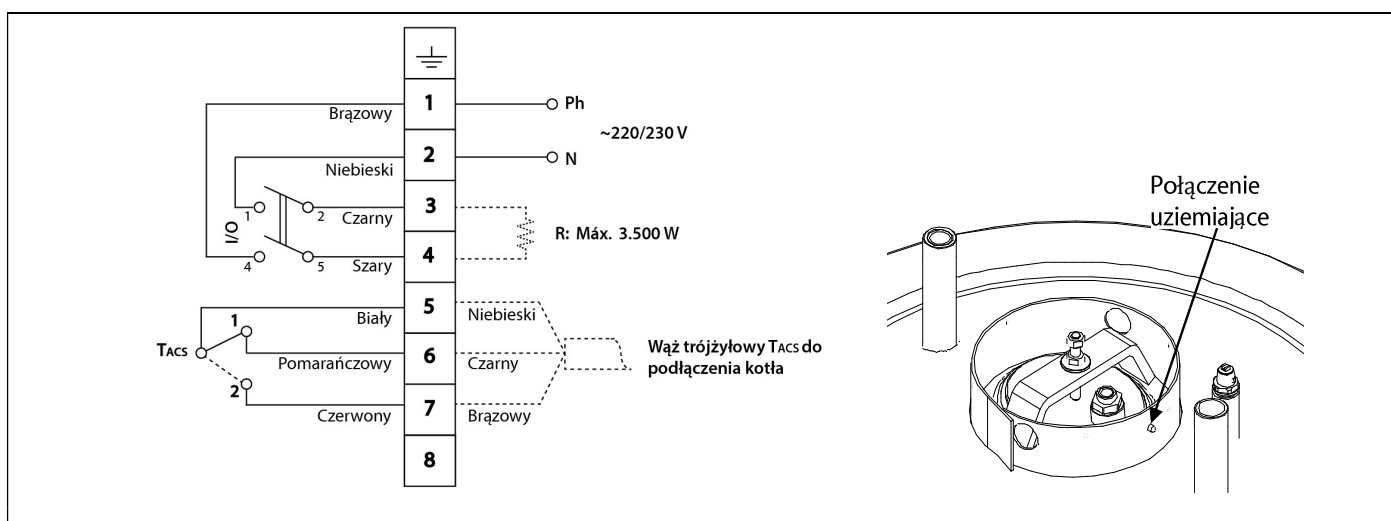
1
Ph
Brązowy
~220/230 V
2
N
Niebieski
1
2
3
Czarny
I/O
R: Máx. 3.500 W
4
5
4
Szary
5
Niebieski
1
Biały
TACS
6
Pomarańczowy
Czarny
Wąż trójżyłowy TACS do podłączenia kotła
2
7
Czerwony
Brązowy
8

Połączenie uziemiające